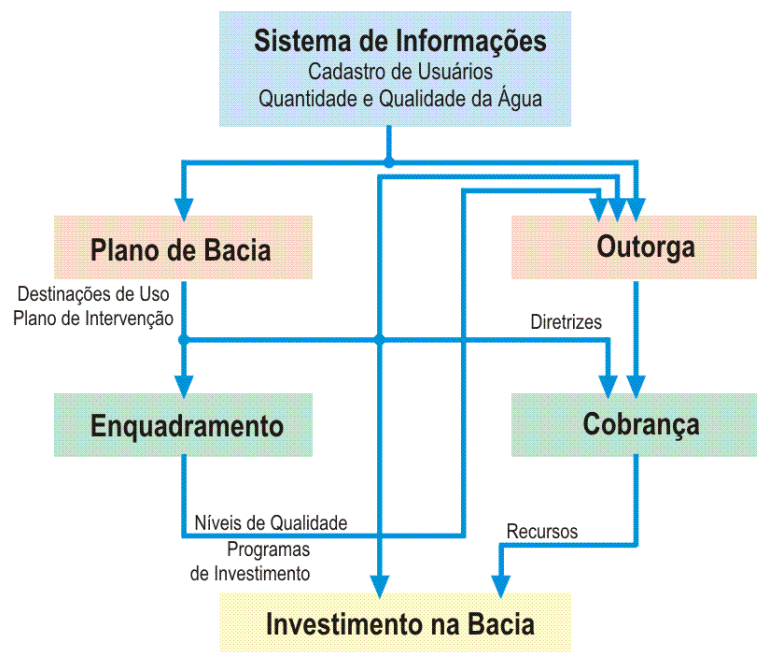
Sistema de Informações
Cadastro de Usuários
Quantidade e Qualidade da Água

Plano de Bacia

Outorga

Destinações de Uso
Plano de Intervenção

Diretrizes

Enquadramento

Cobrança

Níveis de Qualidade
Programas
de Investimento

Recursos

Investimento na Bacia